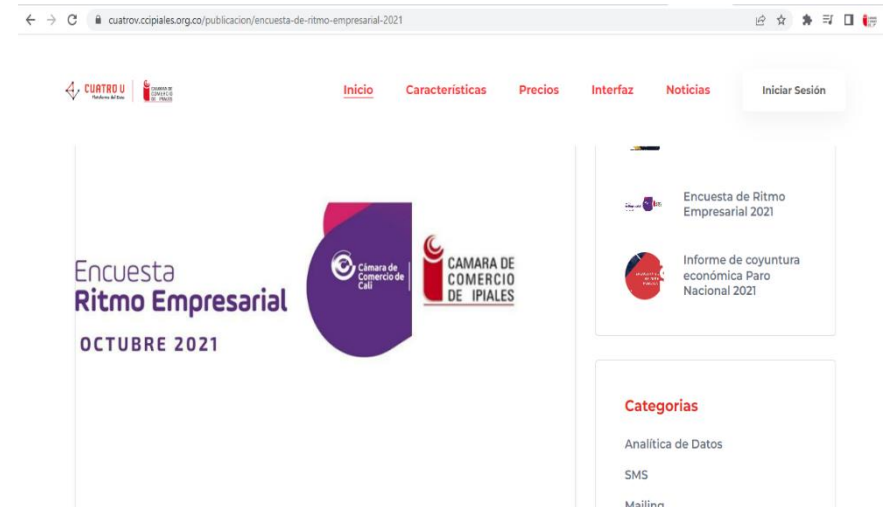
cuatrov.ccipiales.org.co/publicacion/encuesta-de-ritmo-empresarial-2021

CUATRO U Plataforma del Saber

CAMARA DE COMERCIO DE IPIALES

Inicio Características Precios Interfaz Noticias Iniciar Sesión

Encuesta Ritmo Empresarial
OCTUBRE 2021

Cámara de Comercio de Cali

CAMARA DE COMERCIO DE IPIALES

Encuesta de Ritmo Empresarial 2021

Informe de coyuntura económica Paro Nacional 2021

Categorias

Analítica de Datos

SMS

Mailing